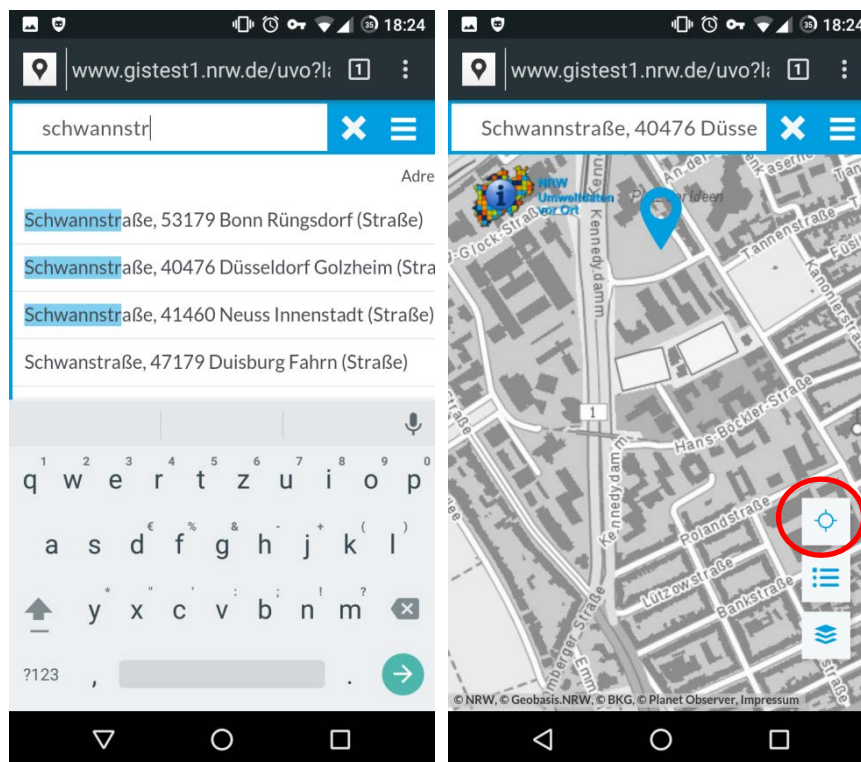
35 18:24

www.gistest1.nrw.de/uvo?l

1

schwannstr

Adre

Schwannstraße, 53179 Bonn Rüngsdorf (Straße)

Schwannstraße, 40476 Düsseldorf Golzheim (Stra

Schwannstraße, 41460 Neuss Innenstadt (Straße)

Schwanstraße, 47179 Duisburg Fahrn (Straße)

1 2 3 4 5 6 7 8 9 0
q w e r t z u i o p
€ % & + ( )
a s d f g h j k l
* " ' ; ! ?
y x c v b n m

?123 , .

35 18:24

www.gistest1.nrw.de/uvo?l

1

Schwannstraße, 40476 Düsse

NRW Umweltdaten vor Ort

Kennedydamm

Tannenstraße

Kanonierstraße

Hans-Böckler-Straße

Kennedydamm

Rolandstraße

Lützowstraße

Bankstraße

Glockstraße

1

© NRW, © Geobasis.NRW, © BKG, © Planet Observer, Impressum